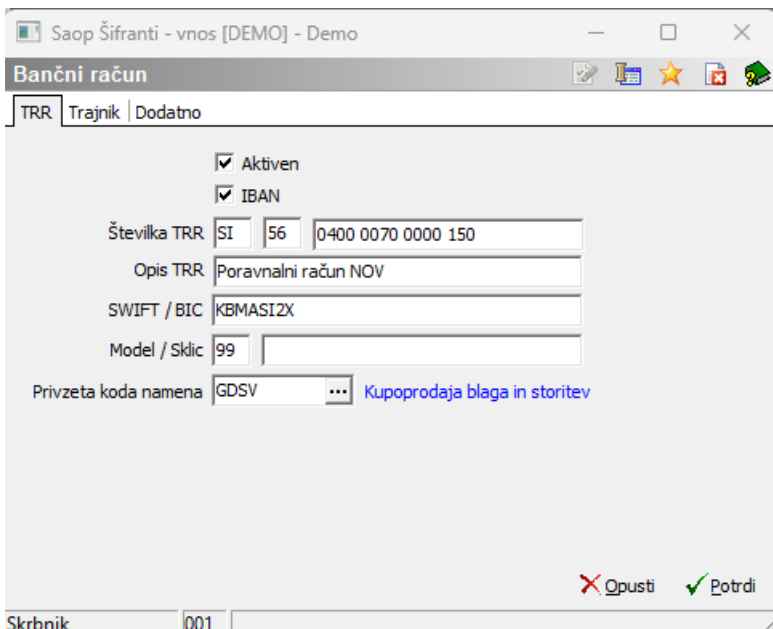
Saop Šifranti - vnos [DEMO] - Demo

Bančni račun

TRR | Trajnik | Dodatno

Aktiven

IBAN

Številka TRR SI 56 0400 0070 0000 150

Opis TRR Poravnalni račun NOV

SWIFT / BIC KBMASI2X

Model / Sklic 99

Privzeta koda namena GDSV ... Kupoprodaja blaga in storitev

Opusti Potrdi

Skrbnik 001